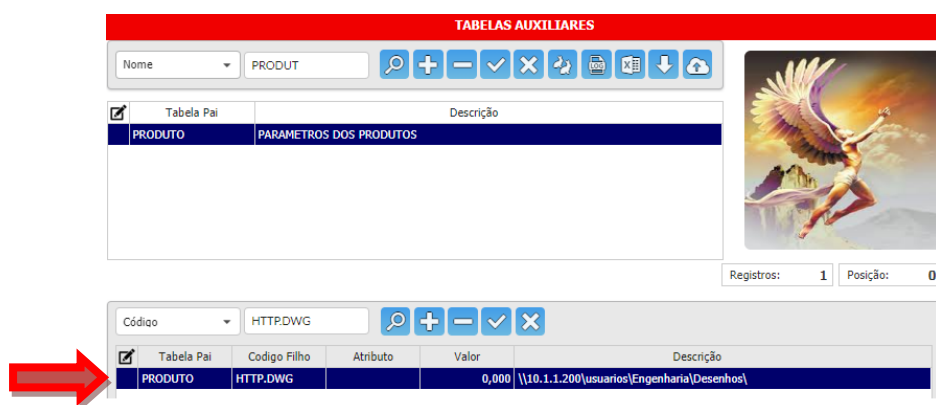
TABELAS AUXILIARES

Nome PRODUT

| | Tabela Pai | Descrição |
|---|---|---|
| | PRODUTO | PARAMETROS DOS PRODUTOS |

Registros: 1 Posição: 0

Código HTTP.DWG

| | Tabela Pai | Codigo Filho | Atributo | Valor | Descrição |
|---|---|---|---|---|---|
| | PRODUTO | HTTP.DWG | | 0,000 | \\10.1.1.200\usuarios\Engenharia\Desenhos\ |